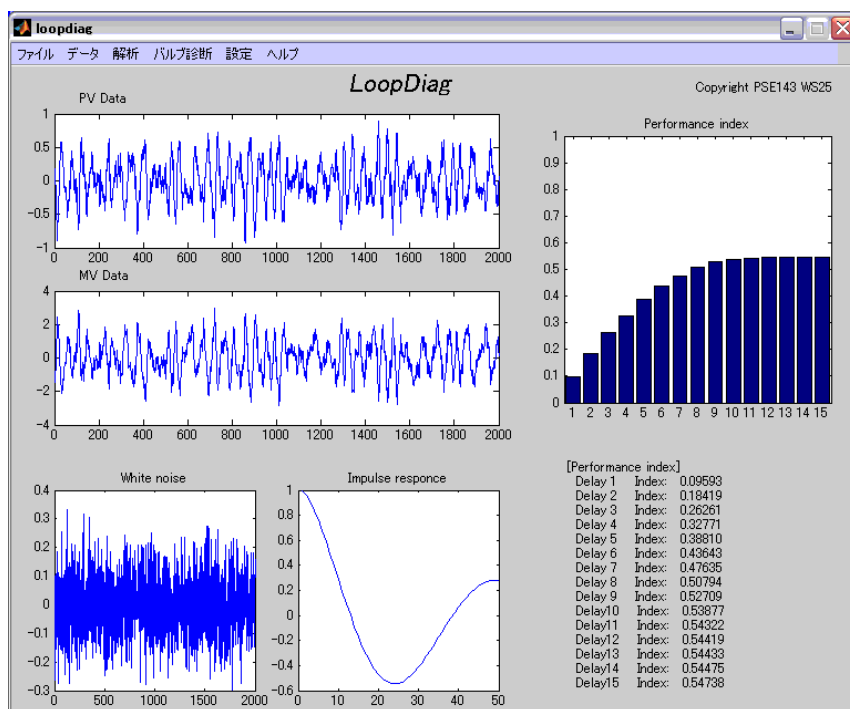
loopdiag

ファイル データ 解析 バルブ診断 設定 ヘルプ

LoopDiag

Copyright PSE143 WS25

PV Data

1
0.5
0
-0.5
-1
0 200 400 600 800 1000 1200 1400 1600 1800 2000

MV Data

4
2
0
-2
-4
0 200 400 600 800 1000 1200 1400 1600 1800 2000

Performance index

1
0.9
0.8
0.7
0.6
0.5
0.4
0.3
0.2
0.1
0
1 2 3 4 5 6 7 8 9 10 11 12 13 14 15

White noise

0.4
0.3
0.2
0.1
0
-0.1
-0.2
-0.3
0 500 1000 1500 2000

Impulse responce

1
0.8
0.6
0.4
0.2
0
-0.2
-0.4
-0.6
0 10 20 30 40 50

[Performance index]
Delay 1 Index: 0.09593
Delay 2 Index: 0.18419
Delay 3 Index: 0.26261
Delay 4 Index: 0.32771
Delay 5 Index: 0.38810
Delay 6 Index: 0.43643
Delay 7 Index: 0.47635
Delay 8 Index: 0.50794
Delay 9 Index: 0.52709
Delay10 Index: 0.53877
Delay11 Index: 0.54322
Delay12 Index: 0.54419
Delay13 Index: 0.54433
Delay14 Index: 0.54475
Delay15 Index: 0.54738